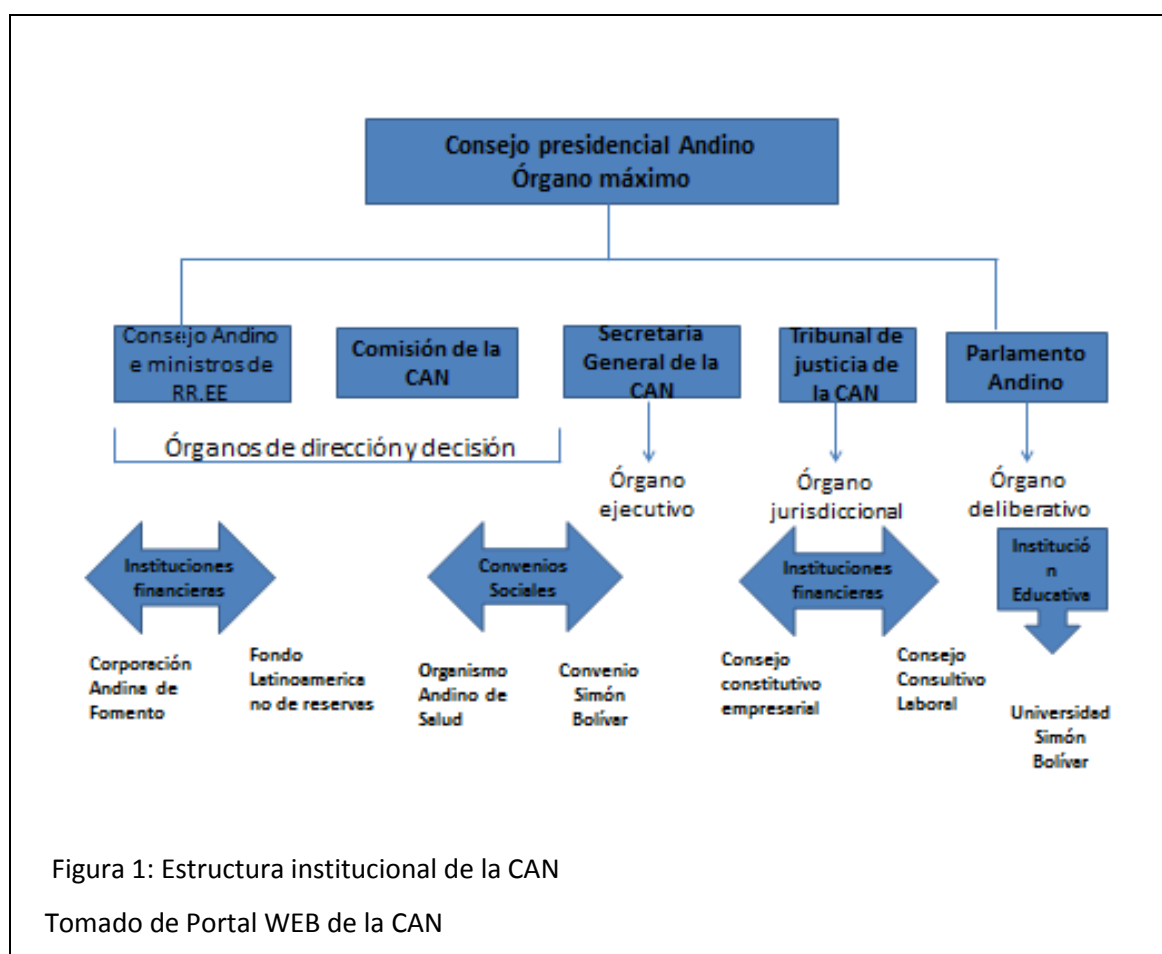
Consejo presidencial Andino
Órgano máximo

Consejo Andino e ministros de RR.EE

Comisión de la CAN

Secretaria General de la CAN

Tribunal de justicia de la CAN

Parlamento Andino

Órganos de dirección y decisión

Órgano ejecutivo

Órgano jurisdiccional

Órgano deliberativo

Instituciones financieras

Corporación Andina de Fomento

Fondo Latinoamerica no de reservas

Convenios Sociales

Organismo Andino de Salud

Convenio Simón Bolívar

Instituciones financieras

Consejo constitutivo empresarial

Consejo Consultivo Laboral

Institució n Educativa

Universidad Simón Bolívar

Figura 1: Estructura institucional de la CAN

Tomado de Portal WEB de la CAN